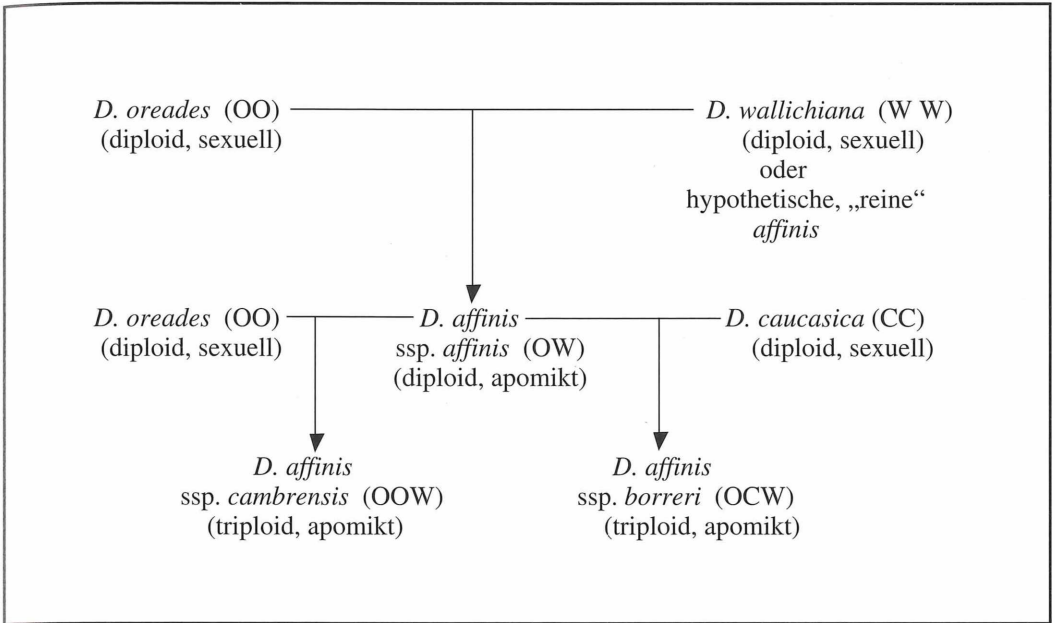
D. oreades (OO)
(diploid, sexuell)

D. wallichiana (W W)
(diploid, sexuell)
oder
hypothetische, „reine“
affinis

D. oreades (OO)
(diploid, sexuell)

D. affinis
ssp. affinis (OW)
(diploid, apomikt)

D. caucasica (CC)
(diploid, sexuell)

D. affinis
ssp. cambrensis (OOW)
(triploid, apomikt)

D. affinis
ssp. borreri (OCW)
(triploid, apomikt)